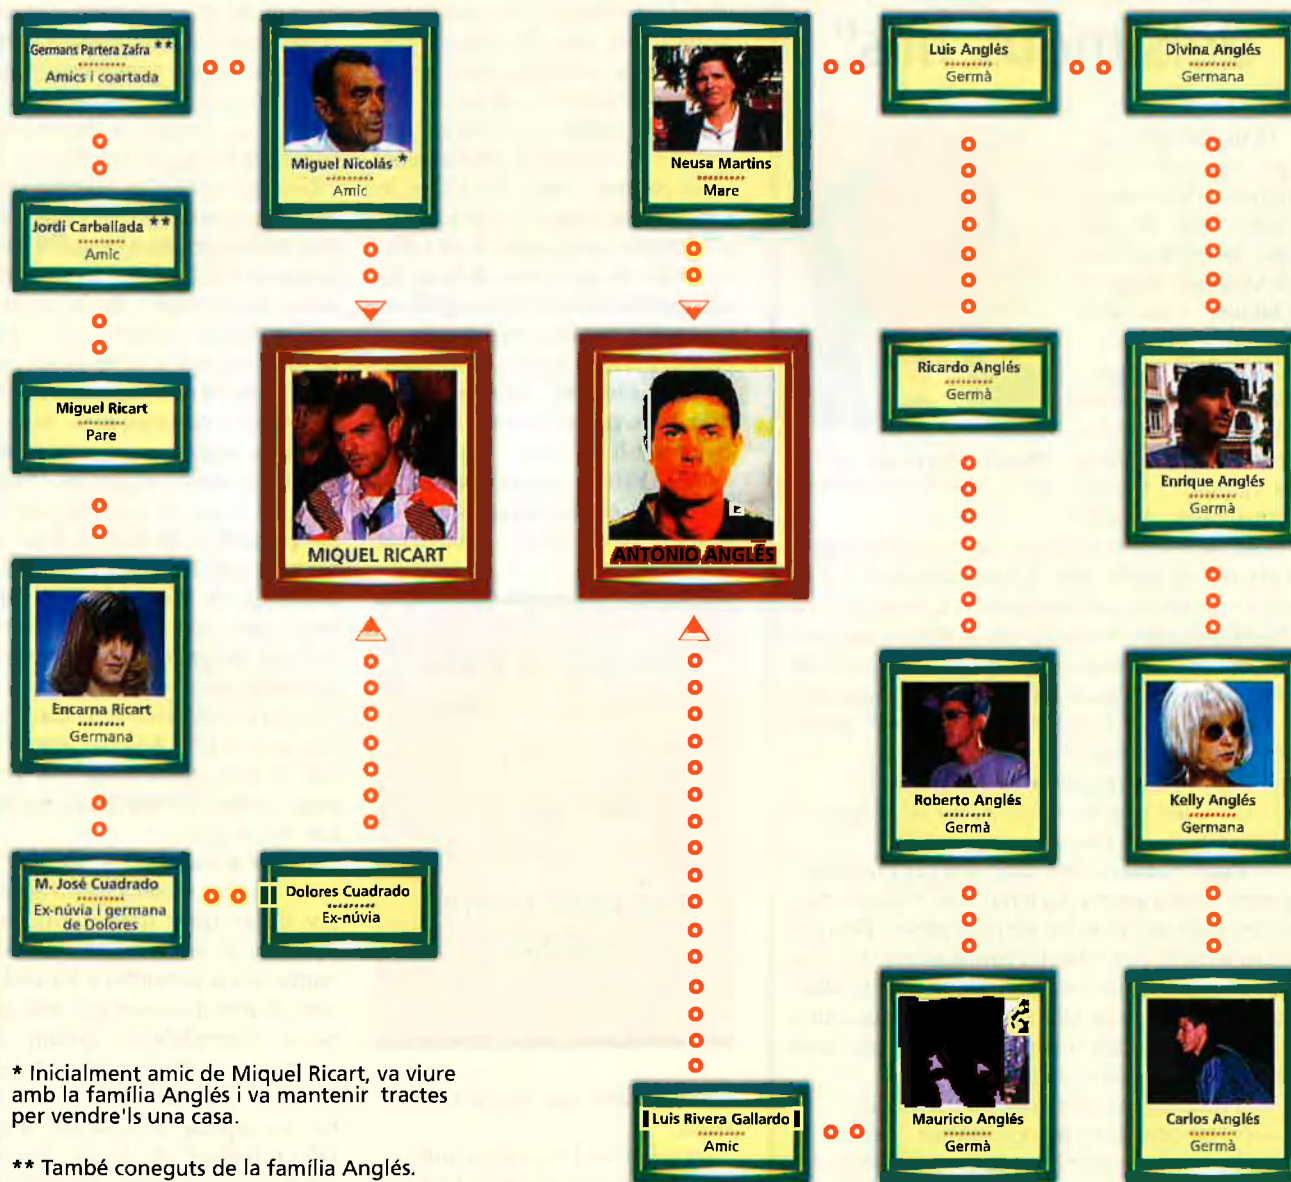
Germans Partera Zafra **
Amics i coartada

Miguel Nicolás *
Amic

Neusa Martins
Mare

Luis Anglés
Germà

Divina Anglés
Germana

Jordi Carballada **
Amic

Miguel Ricart
Pare

MIQUEL RICART

ANTONIO ANGLÉS

Ricardo Anglés
Germà

Enrique Anglés
Germà

Encarna Ricart
Germana

Roberto Anglés
Germà

Kelly Anglés
Germana

M. José Cuadrado
Ex-núvia i germana de Dolores

Dolores Cuadrado
Ex-núvia

Mauricio Anglés
Germà

Carlos Anglés
Germà

Luis Rivera Gallardo
Amic

* Inicialment amic de Miquel Ricart, va viure amb la família Anglés i va mantenir tractes per vendre'ls una casa.

** També coneguts de la família Anglés.